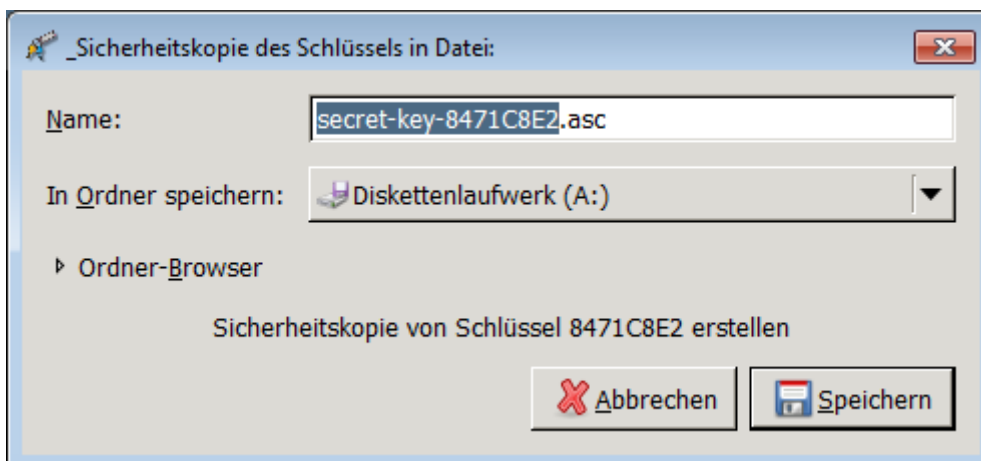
_Sicherheitskopie des Schlüssels in Datei:

Name: secret-key-8471C8E2.asc

In Ordner speichern: Diskettenlaufwerk (A:)

Ordner-Browser

Sicherheitskopie von Schlüssel 8471C8E2 erstellen

Abbrechen Speichern